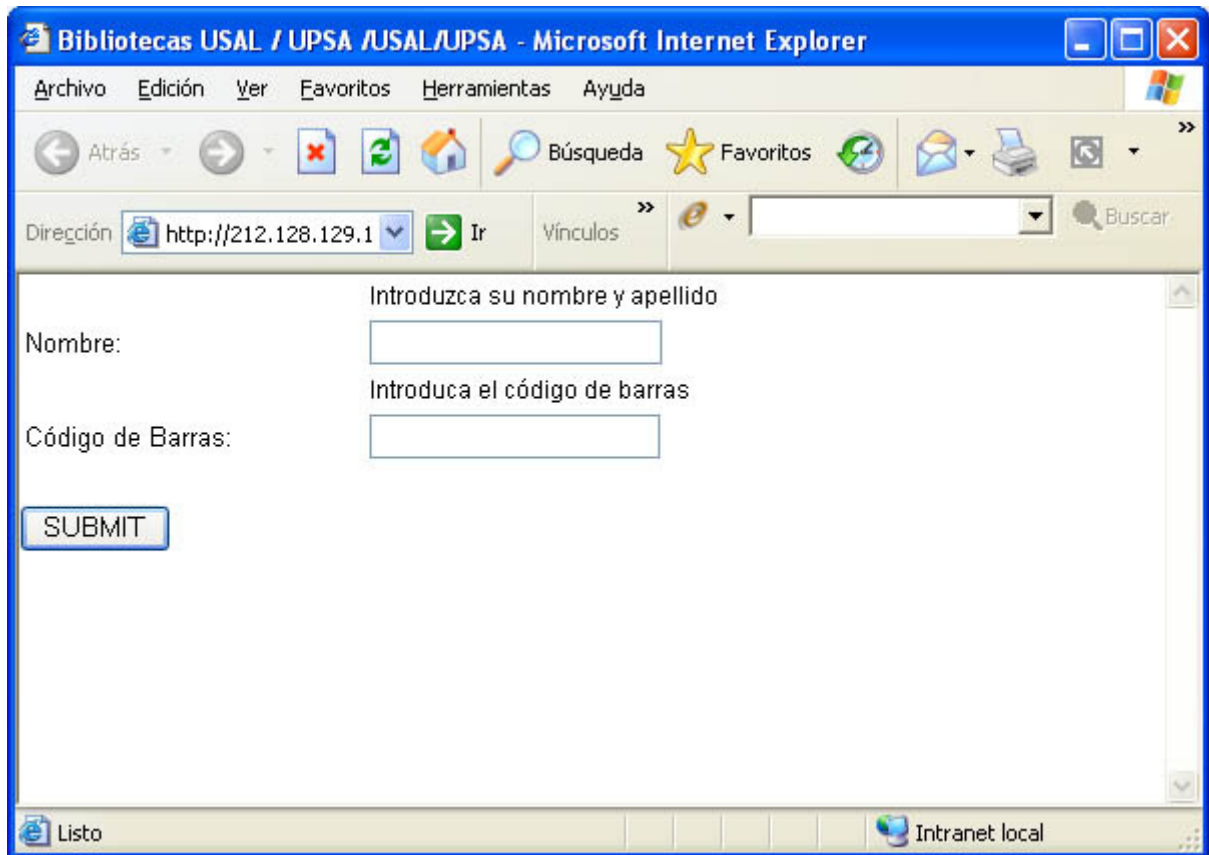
Bibliotecas USAL / UPSA /USAL/UPSA - Microsoft Internet Explorer

Archivo Edición Ver Favoritos Herramientas Ayuda

Atrás Búsqueda Favoritos

Dirección http://212.128.129.1 Ir Vínculos Buscar

Introduzca su nombre y apellido

Nombre:

Introduca el código de barras

Código de Barras:

SUBMIT

Listo Intranet local